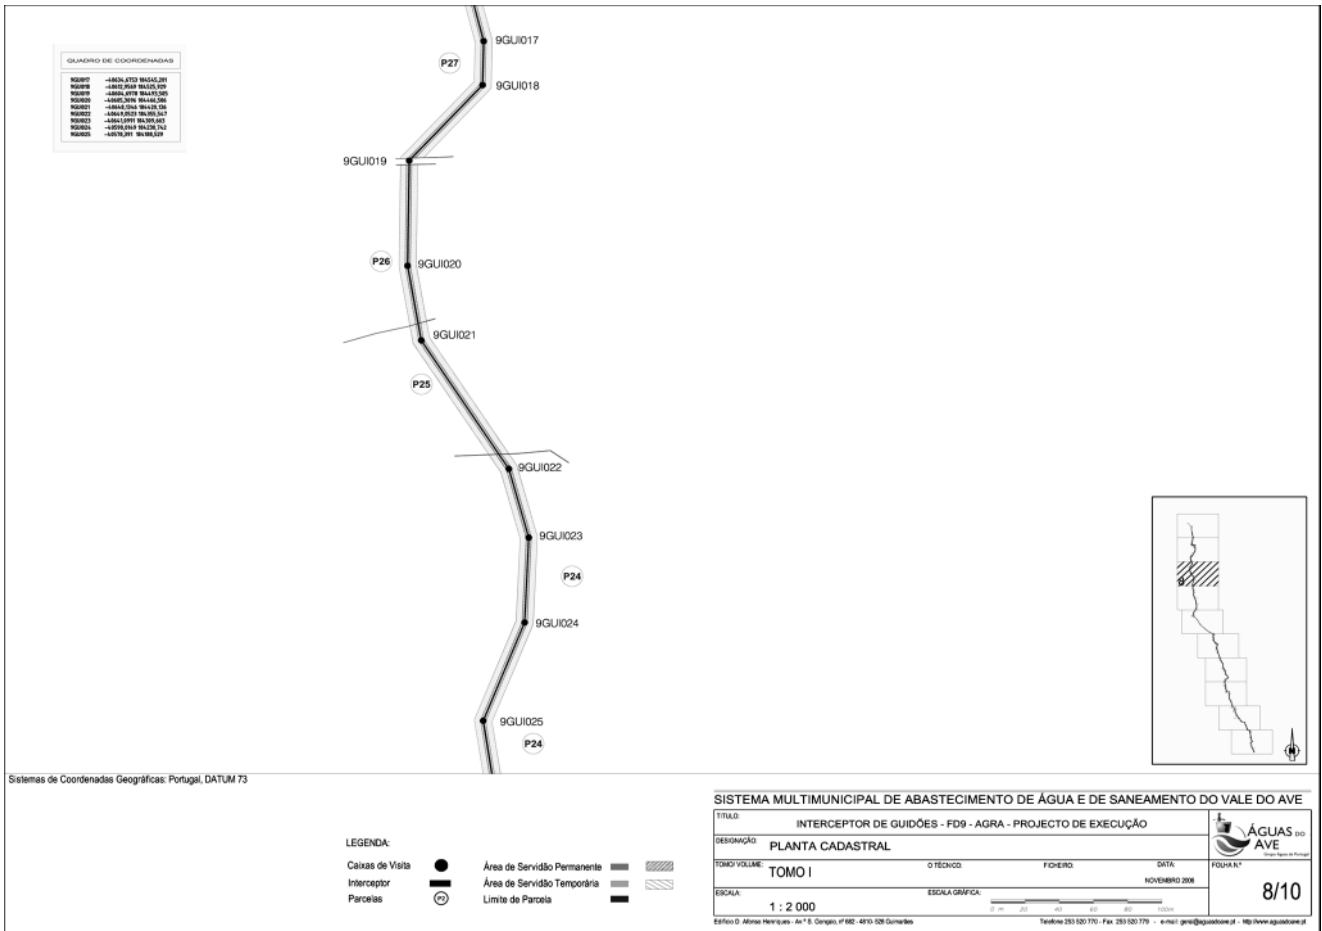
QUADRO DE COORDENADAS

| | | |
|---|---|---|
| 9GUI017 | -40634,6753 | 184545,281 |
| 9GUI018 | -40612,9569 | 184525,929 |
| 9GUI019 | -40604,6978 | 184493,505 |
| 9GUI020 | -40605,3096 | 184466,506 |
| 9GUI021 | -40648,1346 | 184420,136 |
| 9GUI022 | -40649,0523 | 184355,547 |
| 9GUI023 | -40641,0991 | 184309,663 |
| 9GUI024 | -40598,0969 | 184238,742 |
| 9GUI025 | -40578,391 | 184188,529 |

9GUI017
P27
9GUI018
9GUI019
P26
9GUI020
9GUI021
P25
9GUI022
9GUI023
P24
9GUI024
9GUI025
P24

9

Sistemas de Coordenadas Geográficas: Portugal, DATUM 73

LEGENDA:
Caixas de Visita
Interceptor
Parcelas P2
Área de Servidão Permanente
Área de Servidão Temporária
Limite de Parcela

SISTEMA MULTIMUNICIPAL DE ABASTECIMENTO DE ÁGUA E DE SANEAMENTO DO VALE DO AVE
TITULO: INTERCEPTOR DE GUIDÕES - FD9 - AGRA - PROJECTO DE EXECUÇÃO
DESIGNAÇÃO: PLANTA CADASTRAL
TOMO/ VOLUME: TOMO I
O TÉCNICO:
FICHEIRO:
DATA: NOVEMBRO 2008
FOLHA N.º 8/10
ESCALA: 1 : 2 000
ESCALA GRÁFICA: 0 m 20 40 60 80 100m
ÁGUAS DO AVE
Edifício D. Afonso Henriques - Av.ª D. Gonçalo, nº 682 - 4810-526 Guimarães
Telefone 253 520 770 - Fax 253 520 779 - e-mail: geral@aguasdoave.pt - http://www.aguasdoave.pt